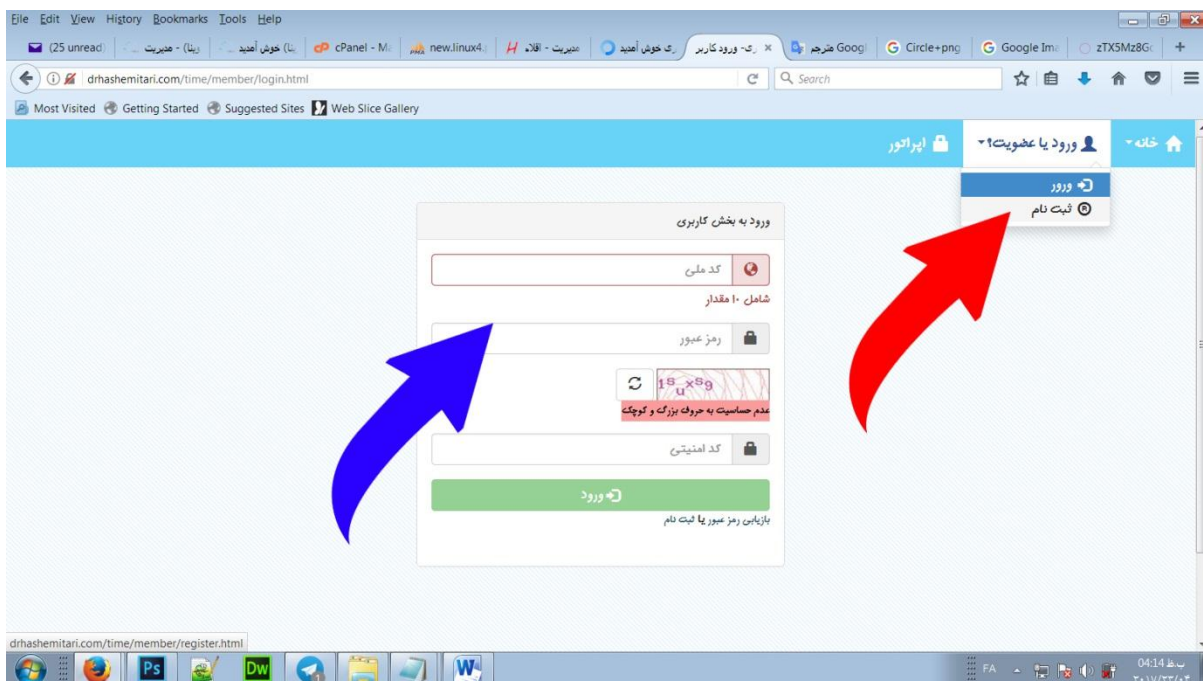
File Edit View History Bookmarks Tools Help

(25 unread | مدیریت - (ینا | خوش آمدید (ینا | cPanel - M | new.linux4 | مدیریت - اقلاء | ی خوش آمدید | ی- ورود کاربر | مترجم Googl | Circle+png | Google Ima | zTX5Mz8G

drhashemitari.com/time/member/login.html

Search

Most Visited Getting Started Suggested Sites Web Slice Gallery

خانه ورود یا عضویت؟ اپراتور

ورود

ثبت نام

ورود به بخش کاربری

کد ملی

شامل ۱۰ مقدار

رمز عبور

$1^8{}_u{}^{x}S_9$

عدم حساسیت به حروف بزرگ و کوچک

کد امنیتی

ورود

بازیابی رمز عبور یا ثبت نام

drhashemitari.com/time/member/register.html

FA 04:14 ب.ظ